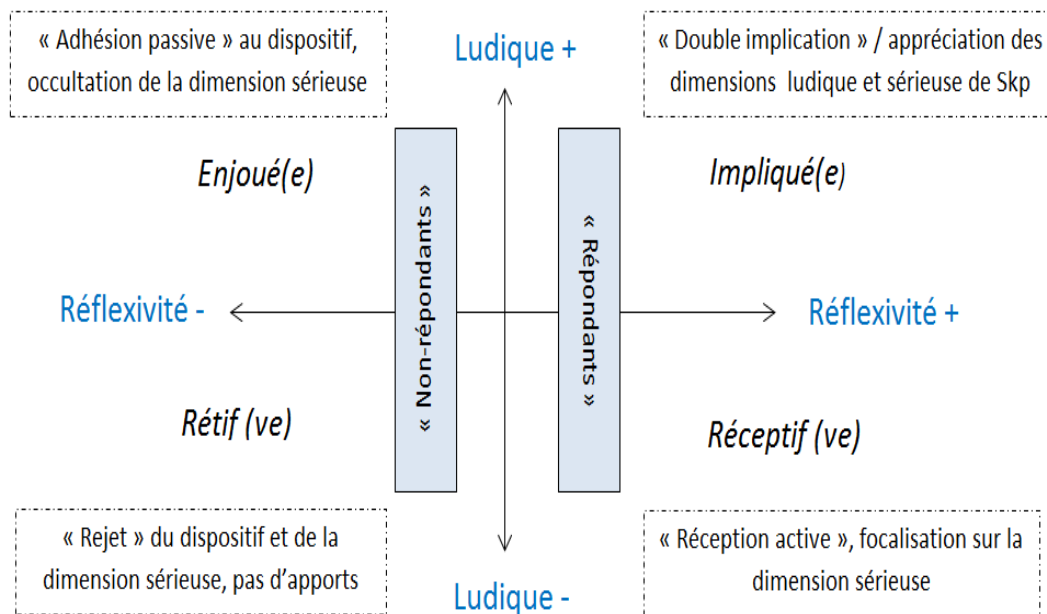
« Adhésion passive » au dispositif, occultation de la dimension sérieuse

Ludique +

« Double implication » / appréciation des dimensions ludique et sérieuse de Skp

Enjoué(e)

« Non-répondants »

« Répondants »

Impliqué(e)

Réflexivité -

Réflexivité +

Rétif (ve)

Réceptif (ve)

« Rejet » du dispositif et de la dimension sérieuse, pas d'apports

Ludique -

« Réception active », focalisation sur la dimension sérieuse